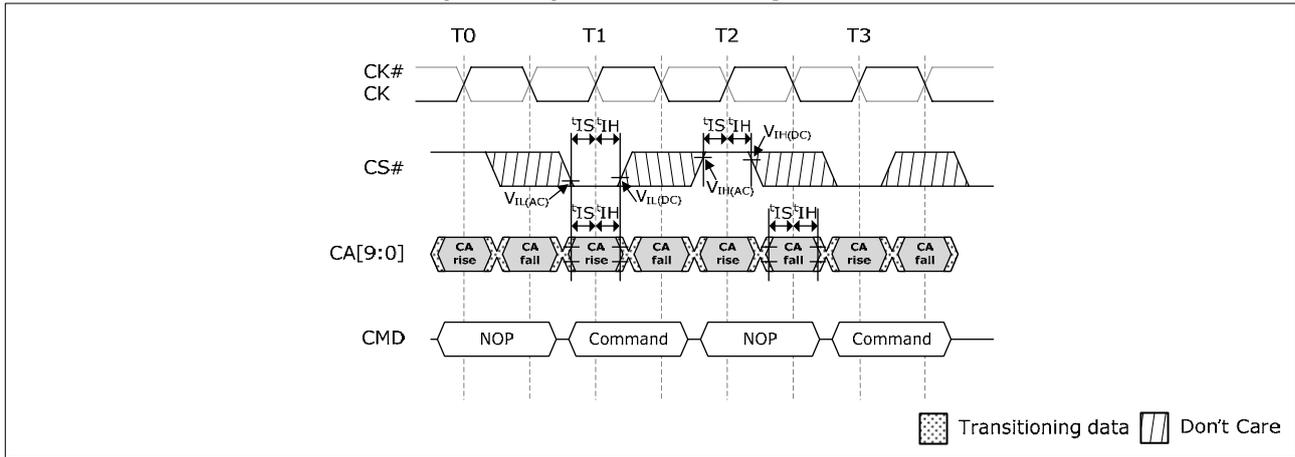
T0 T1 T2 T3

CK#
CK

$^tIS$ $^tIH$ $^tIS$ $^tIH$ $V_{IH(DC)}$

CS#

$V_{IL(AC)}$ $V_{IL(DC)}$ $V_{IH(AC)}$

$^tIS$ $^tIH$ $^tIS$ $^tIH$

CA[9:0]

CA rise CA fall CA rise CA fall CA rise CA fall CA rise CA fall

CMD NOP Command NOP Command

Transitioning data Don't Care